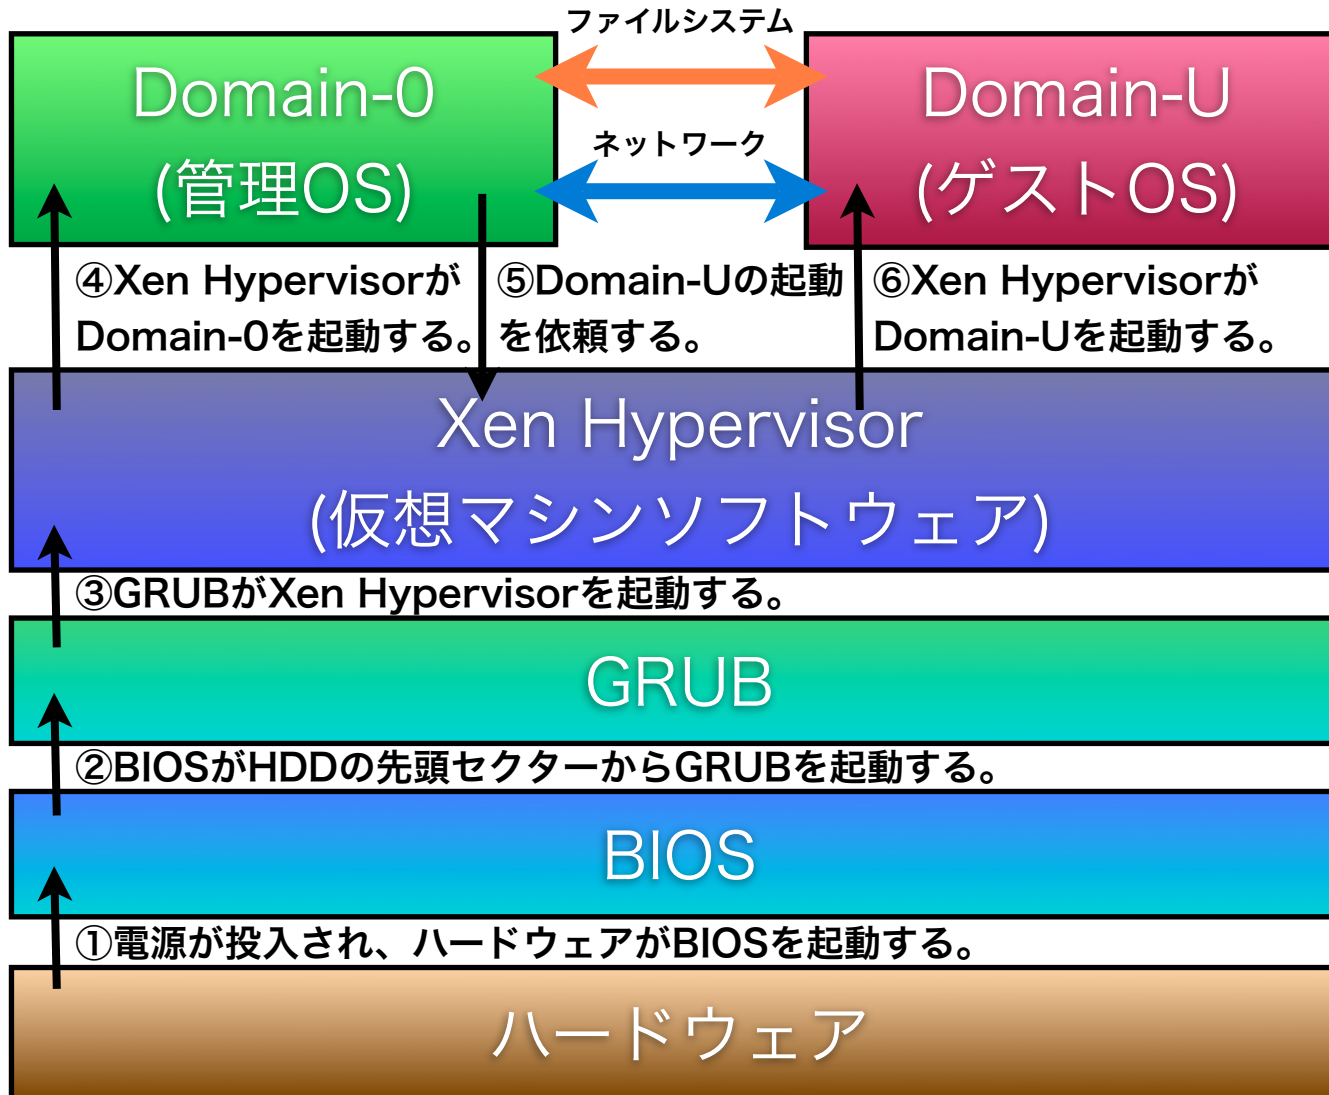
ファイルシステム

Domain-0
(管理OS)

ネットワーク

Domain-U
(ゲストOS)

④Xen Hypervisorが Domain-0を起動する。

⑤Domain-Uの起動を依頼する。

⑥Xen Hypervisorが Domain-Uを起動する。

Xen Hypervisor
(仮想マシンソフトウェア)

③GRUBがXen Hypervisorを起動する。

GRUB

②BIOSがHDDの先頭セクターからGRUBを起動する。

BIOS

①電源が投入され、ハードウェアがBIOSを起動する。

ハードウェア